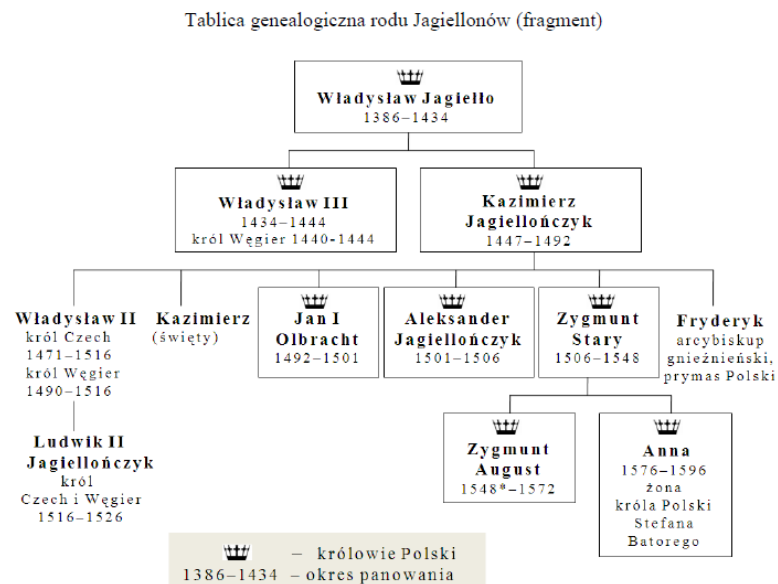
Tablica genealogiczna rodu Jagiellonów (fragment)

Władysław Jagiełło
1386–1434

Władysław III
1434–1444
król Węgier 1440-1444

Kazimierz Jagiellończyk
1447–1492

Władysław II
król Czech
1471–1516
król Węgier
1490–1516

Kazimierz
(święty)

Jan I Olbracht
1492–1501

Aleksander Jagiellończyk
1501–1506

Zygmunt Stary
1506–1548

Fryderyk
arcybiskup gnieźnieński, prymas Polski

Ludwik II Jagiellończyk
król Czech i Węgier
1516–1526

Zygmunt August
1548*–1572

Anna
1576–1596
żona króla Polski Stefana Batorego

– królowie Polski
1386–1434 – okres panowania